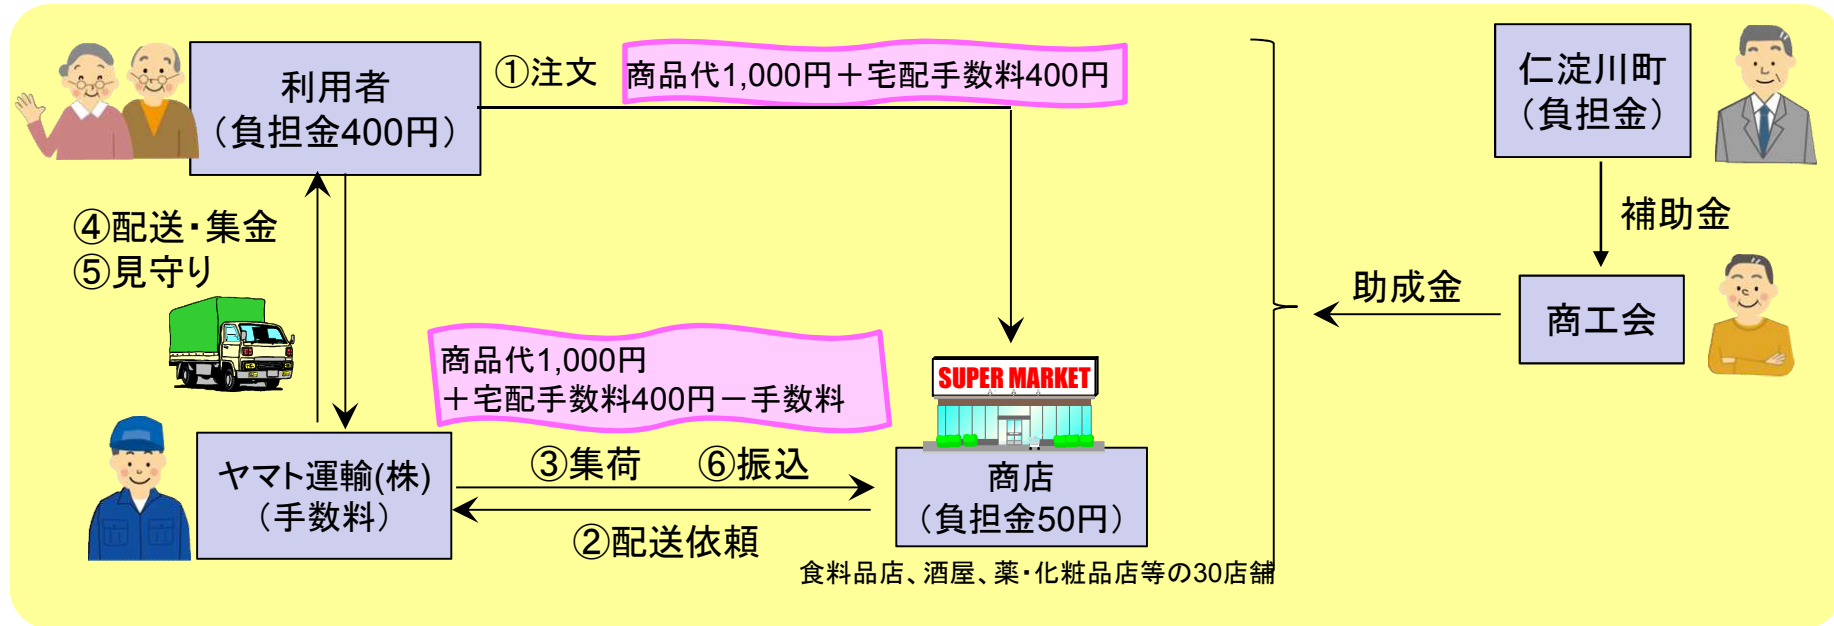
利用者
（負担金400円）

①注文

商品代1,000円＋宅配手数料400円

仁淀川町
（負担金）

補助金

④配送・集金
⑤見守り

助成金

商工会

商品代1,000円
＋宅配手数料400円－手数料

SUPER MARKET

ヤマト運輸(株)
（手数料）

③集荷　⑥振込

②配送依頼

商店
（負担金50円）

食料品店、酒屋、薬・化粧品店等の30店舗